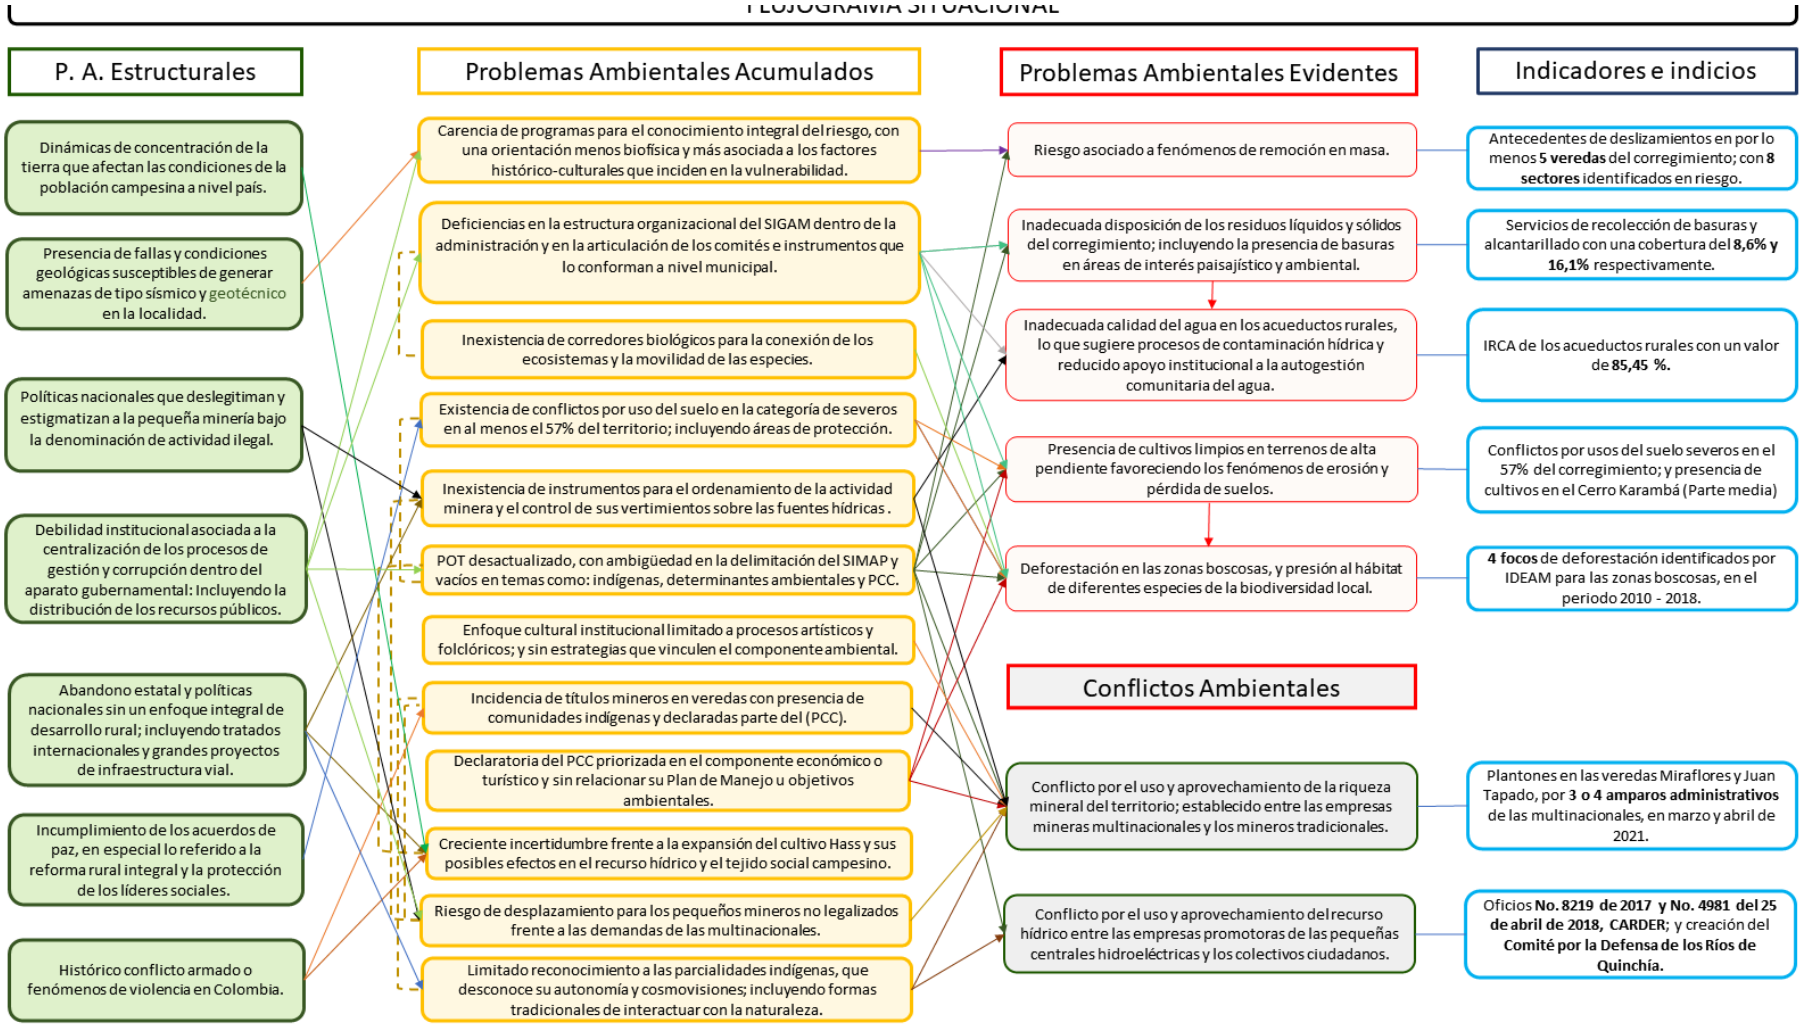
FLUJOGRAMA SITUACIONAL

P. A. Estructurales

Dinámicas de concentración de la tierra que afectan las condiciones de la población campesina a nivel país.

Presencia de fallas y condiciones geológicas susceptibles de generar amenazas de tipo sísmico y geotécnico en la localidad.

Políticas nacionales que deslegitiman y estigmatizan a la pequeña minería bajo la denominación de actividad ilegal.

Debilidad institucional asociada a la centralización de los procesos de gestión y corrupción dentro del aparato gubernamental: Incluyendo la distribución de los recursos públicos.

Abandono estatal y políticas nacionales sin un enfoque integral de desarrollo rural; incluyendo tratados internacionales y grandes proyectos de infraestructura vial.

Incumplimiento de los acuerdos de paz, en especial lo referido a la reforma rural integral y la protección de los líderes sociales.

Histórico conflicto armado o fenómenos de violencia en Colombia.

Problemas Ambientales Acumulados

Carencia de programas para el conocimiento integral del riesgo, con una orientación menos biofísica y más asociada a los factores histórico-culturales que inciden en la vulnerabilidad.

Deficiencias en la estructura organizacional del SIGAM dentro de la administración y en la articulación de los comités e instrumentos que lo conforman a nivel municipal.

Inexistencia de corredores biológicos para la conexión de los ecosistemas y la movilidad de las especies.

Existencia de conflictos por uso del suelo en la categoría de severos en al menos el 57% del territorio; incluyendo áreas de protección.

Inexistencia de instrumentos para el ordenamiento de la actividad minera y el control de sus vertimientos sobre las fuentes hídricas.

POT desactualizado, con ambigüedad en la delimitación del SIMAP y vacíos en temas como: indígenas, determinantes ambientales y PCC.

Enfoque cultural institucional limitado a procesos artísticos y folclóricos; y sin estrategias que vinculen el componente ambiental.

Incidencia de títulos mineros en veredas con presencia de comunidades indígenas y declaradas parte del (PCC).

Declaratoria del PCC priorizada en el componente económico o turístico y sin relacionar su Plan de Manejo u objetivos ambientales.

Creciente incertidumbre frente a la expansión del cultivo Hass y sus posibles efectos en el recurso hídrico y el tejido social campesino.

Riesgo de desplazamiento para los pequeños mineros no legalizados frente a las demandas de las multinacionales.

Limitado reconocimiento a las parcialidades indígenas, que desconoce su autonomía y cosmovisiones; incluyendo formas tradicionales de interactuar con la naturaleza.

Problemas Ambientales Evidentes

Riesgo asociado a fenómenos de remoción en masa.

Inadecuada disposición de los residuos líquidos y sólidos del corregimiento; incluyendo la presencia de basuras en áreas de interés paisajístico y ambiental.

Inadecuada calidad del agua en los acueductos rurales, lo que sugiere procesos de contaminación hídrica y reducido apoyo institucional a la autogestión comunitaria del agua.

Presencia de cultivos limpios en terrenos de alta pendiente favoreciendo los fenómenos de erosión y pérdida de suelos.

Deforestación en las zonas boscosas, y presión al hábitat de diferentes especies de la biodiversidad local.

Conflictos Ambientales

Conflicto por el uso y aprovechamiento de la riqueza mineral del territorio; establecido entre las empresas mineras multinacionales y los mineros tradicionales.

Conflicto por el uso y aprovechamiento del recurso hídrico entre las empresas promotoras de las pequeñas centrales hidroeléctricas y los colectivos ciudadanos.

Indicadores e indicios

Antecedentes de deslizamientos en por lo menos 5 veredas del corregimiento; con 8 sectores identificados en riesgo.

Servicios de recolección de basuras y alcantarillado con una cobertura del 8,6% y 16,1% respectivamente.

IRCA de los acueductos rurales con un valor de 85,45 %.

Conflictos por usos del suelo severos en el 57% del corregimiento; y presencia de cultivos en el Cerro Karambá (Parte media)

4 focos de deforestación identificados por IDEAM para las zonas boscosas, en el periodo 2010 - 2018.

Plantones en las veredas Miraflores y Juan Tapado, por 3 o 4 amparos administrativos de las multinacionales, en marzo y abril de 2021.

Oficios No. 8219 de 2017 y No. 4981 del 25 de abril de 2018, CARDER; y creación del Comité por la Defensa de los Ríos de Quinchía.